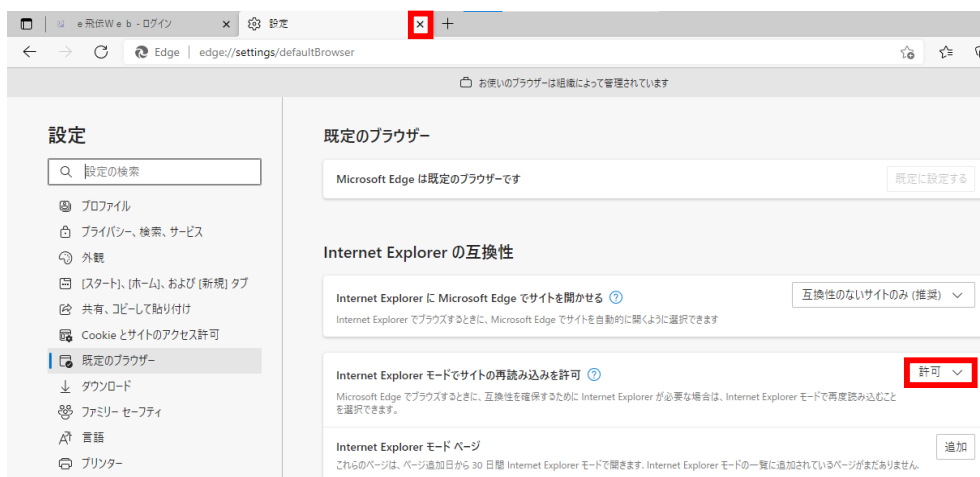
e飛伝Ｗｅｂ - ログイン × 設定 × +

Edge | edge://settings/defaultBrowser

お使いのブラウザーは組織によって管理されています

設定

設定の検索

プロファイル
プライバシー、検索、サービス
外観
[スタート]、[ホーム]、および [新規] タブ
共有、コピーして貼り付け
Cookie とサイトのアクセス許可
既定のブラウザー
ダウンロード
ファミリー セーフティ
言語
プリンター

既定のブラウザー

Microsoft Edge は既定のブラウザーです
既定に設定する

Internet Explorer の互換性

Internet Explorer に Microsoft Edge でサイトを開かせる
互換性のないサイトのみ (推奨)
Internet Explorer でブラウズするときに、Microsoft Edge でサイトを自動的に開くように選択できます

Internet Explorer モードでサイトの再読み込みを許可
許可
Microsoft Edge でブラウズするときに、互換性を確保するために Internet Explorer が必要な場合は、Internet Explorer モードで再度読み込むことを選択できます。

Internet Explorer モード ページ
追加
これらのページは、ページ追加日から 30 日間 Internet Explorer モードで開きます。Internet Explorer モードの一覧に追加されているページがまだありません。